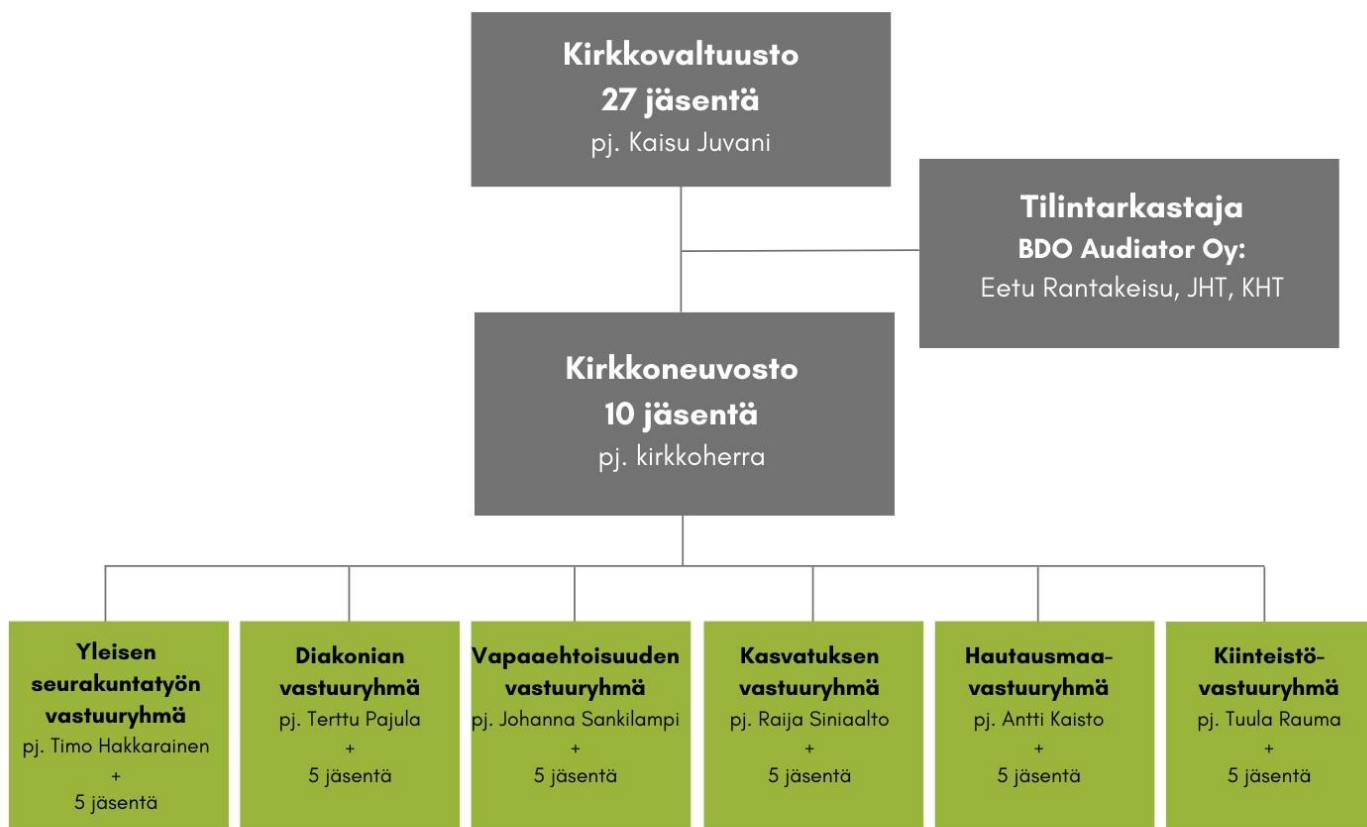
Kirkkovaltuusto
27 jäsentä
pj. Kaisu Juvani

Tilintarkastaja
BDO Audiator Oy:
Eetu Rantakeisu, JHT, KHT

Kirkkoneuvosto
10 jäsentä
pj. kirkkoherra

Yleisen seurakuntatyön vastuuryhmä
pj. Timo Hakkarainen
+
5 jäsentä

Diakonian vastuuryhmä
pj. Terttu Pajula
+
5 jäsentä

Vapaaehtoisuuden vastuuryhmä
pj. Johanna Sankilampi
+
5 jäsentä

Kasvatuksen vastuuryhmä
pj. Raija Siniaalto
+
5 jäsentä

Hautausmaavastuuryhmä
pj. Antti Kaisto
+
5 jäsentä

Kiinteistövastuuryhmä
pj. Tuula Rauma
+
5 jäsentä